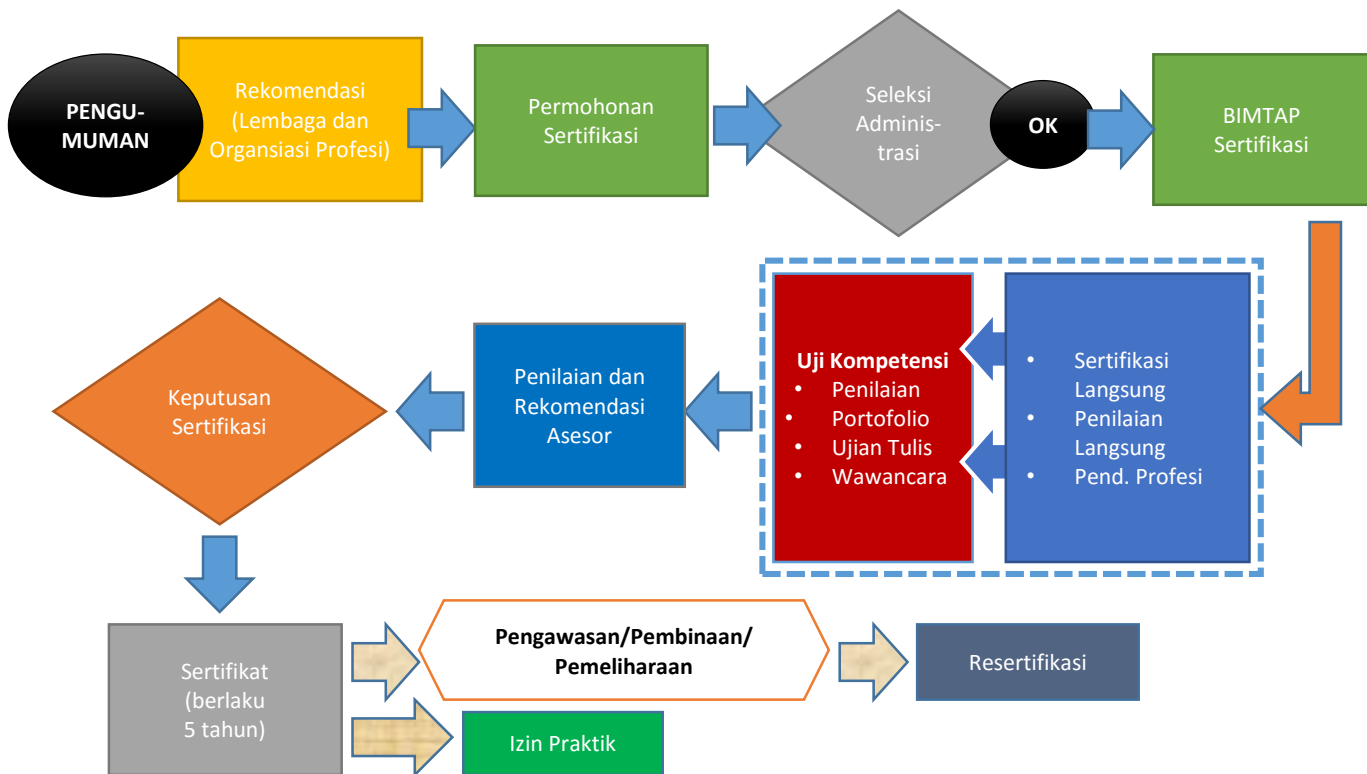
PENGU-MUMAN

Rekomendasi (Lembaga dan Organsiasi Profesi)

Permohonan Sertifikasi

Seleksi Adminis-trasi

OK

BIMTAP Sertifikasi

- Sertifikasi Langsung
- Penilaian Langsung
- Pend. Profesi

Uji Kompetensi
- Penilaian
- Portofolio
- Ujian Tulis
- Wawancara

Penilaian dan Rekomendasi Asesor

Keputusan Sertifikasi

Sertifikat (berlaku 5 tahun)

Pengawasan/Pembinaan/ Pemeliharaan

Resertifikasi

Izin Praktik